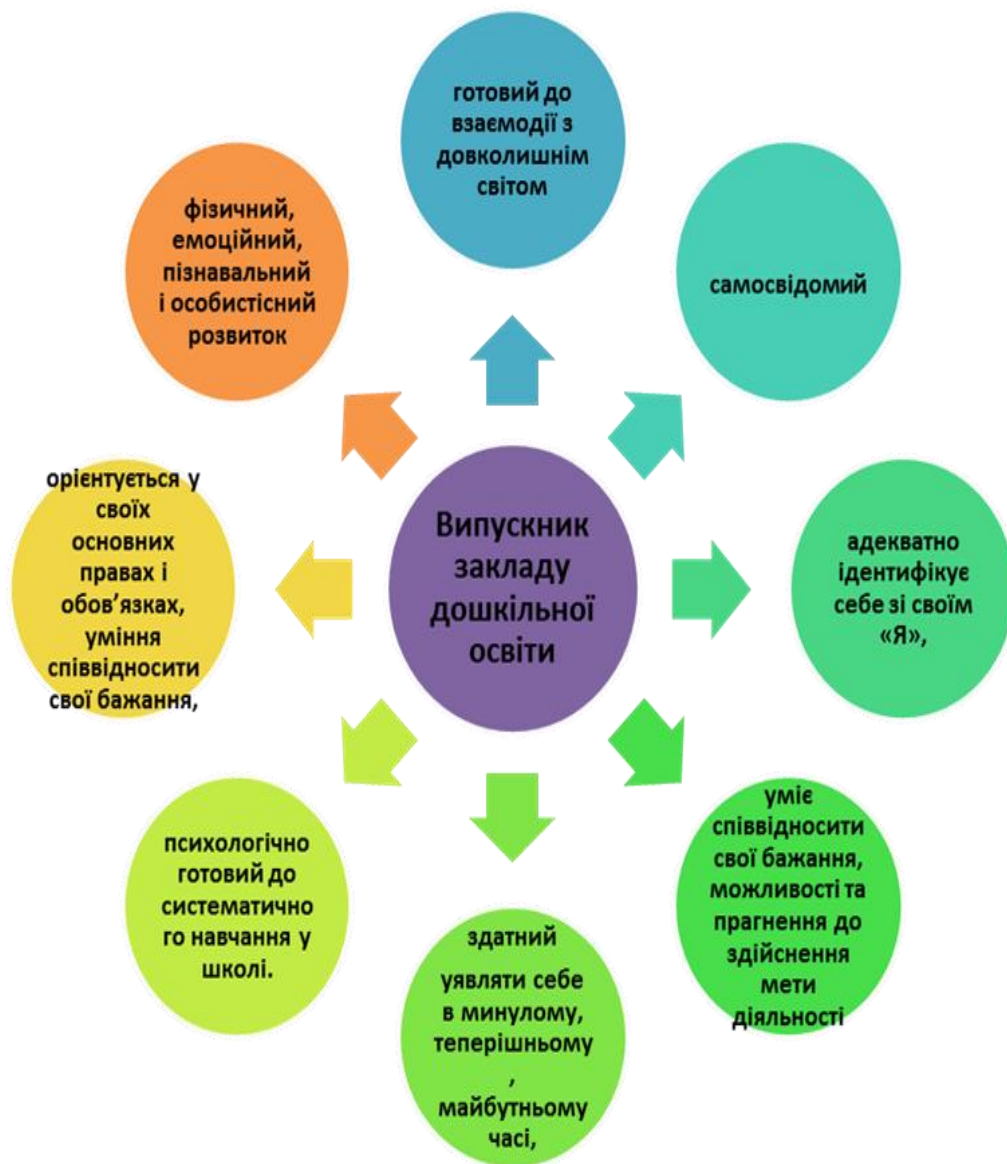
Випускник закладу дошкільної освіти

готовий до взаємодії з довколишнім світом

самосвідомий

адекватно ідентифікує себе зі своїм «Я»,

уміє співвідносити свої бажання, можливості та прагнення до здійснення мети діяльності

здатний уявляти себе в минулому, теперішньому , майбутньому часі,

психологічно готовий до систематичного навчання у школі.

орієнтується у своїх основних правах і обов'язках, уміння співвідносити свої бажання,

фізичний, емоційний, пізнавальний і особистісний розвиток